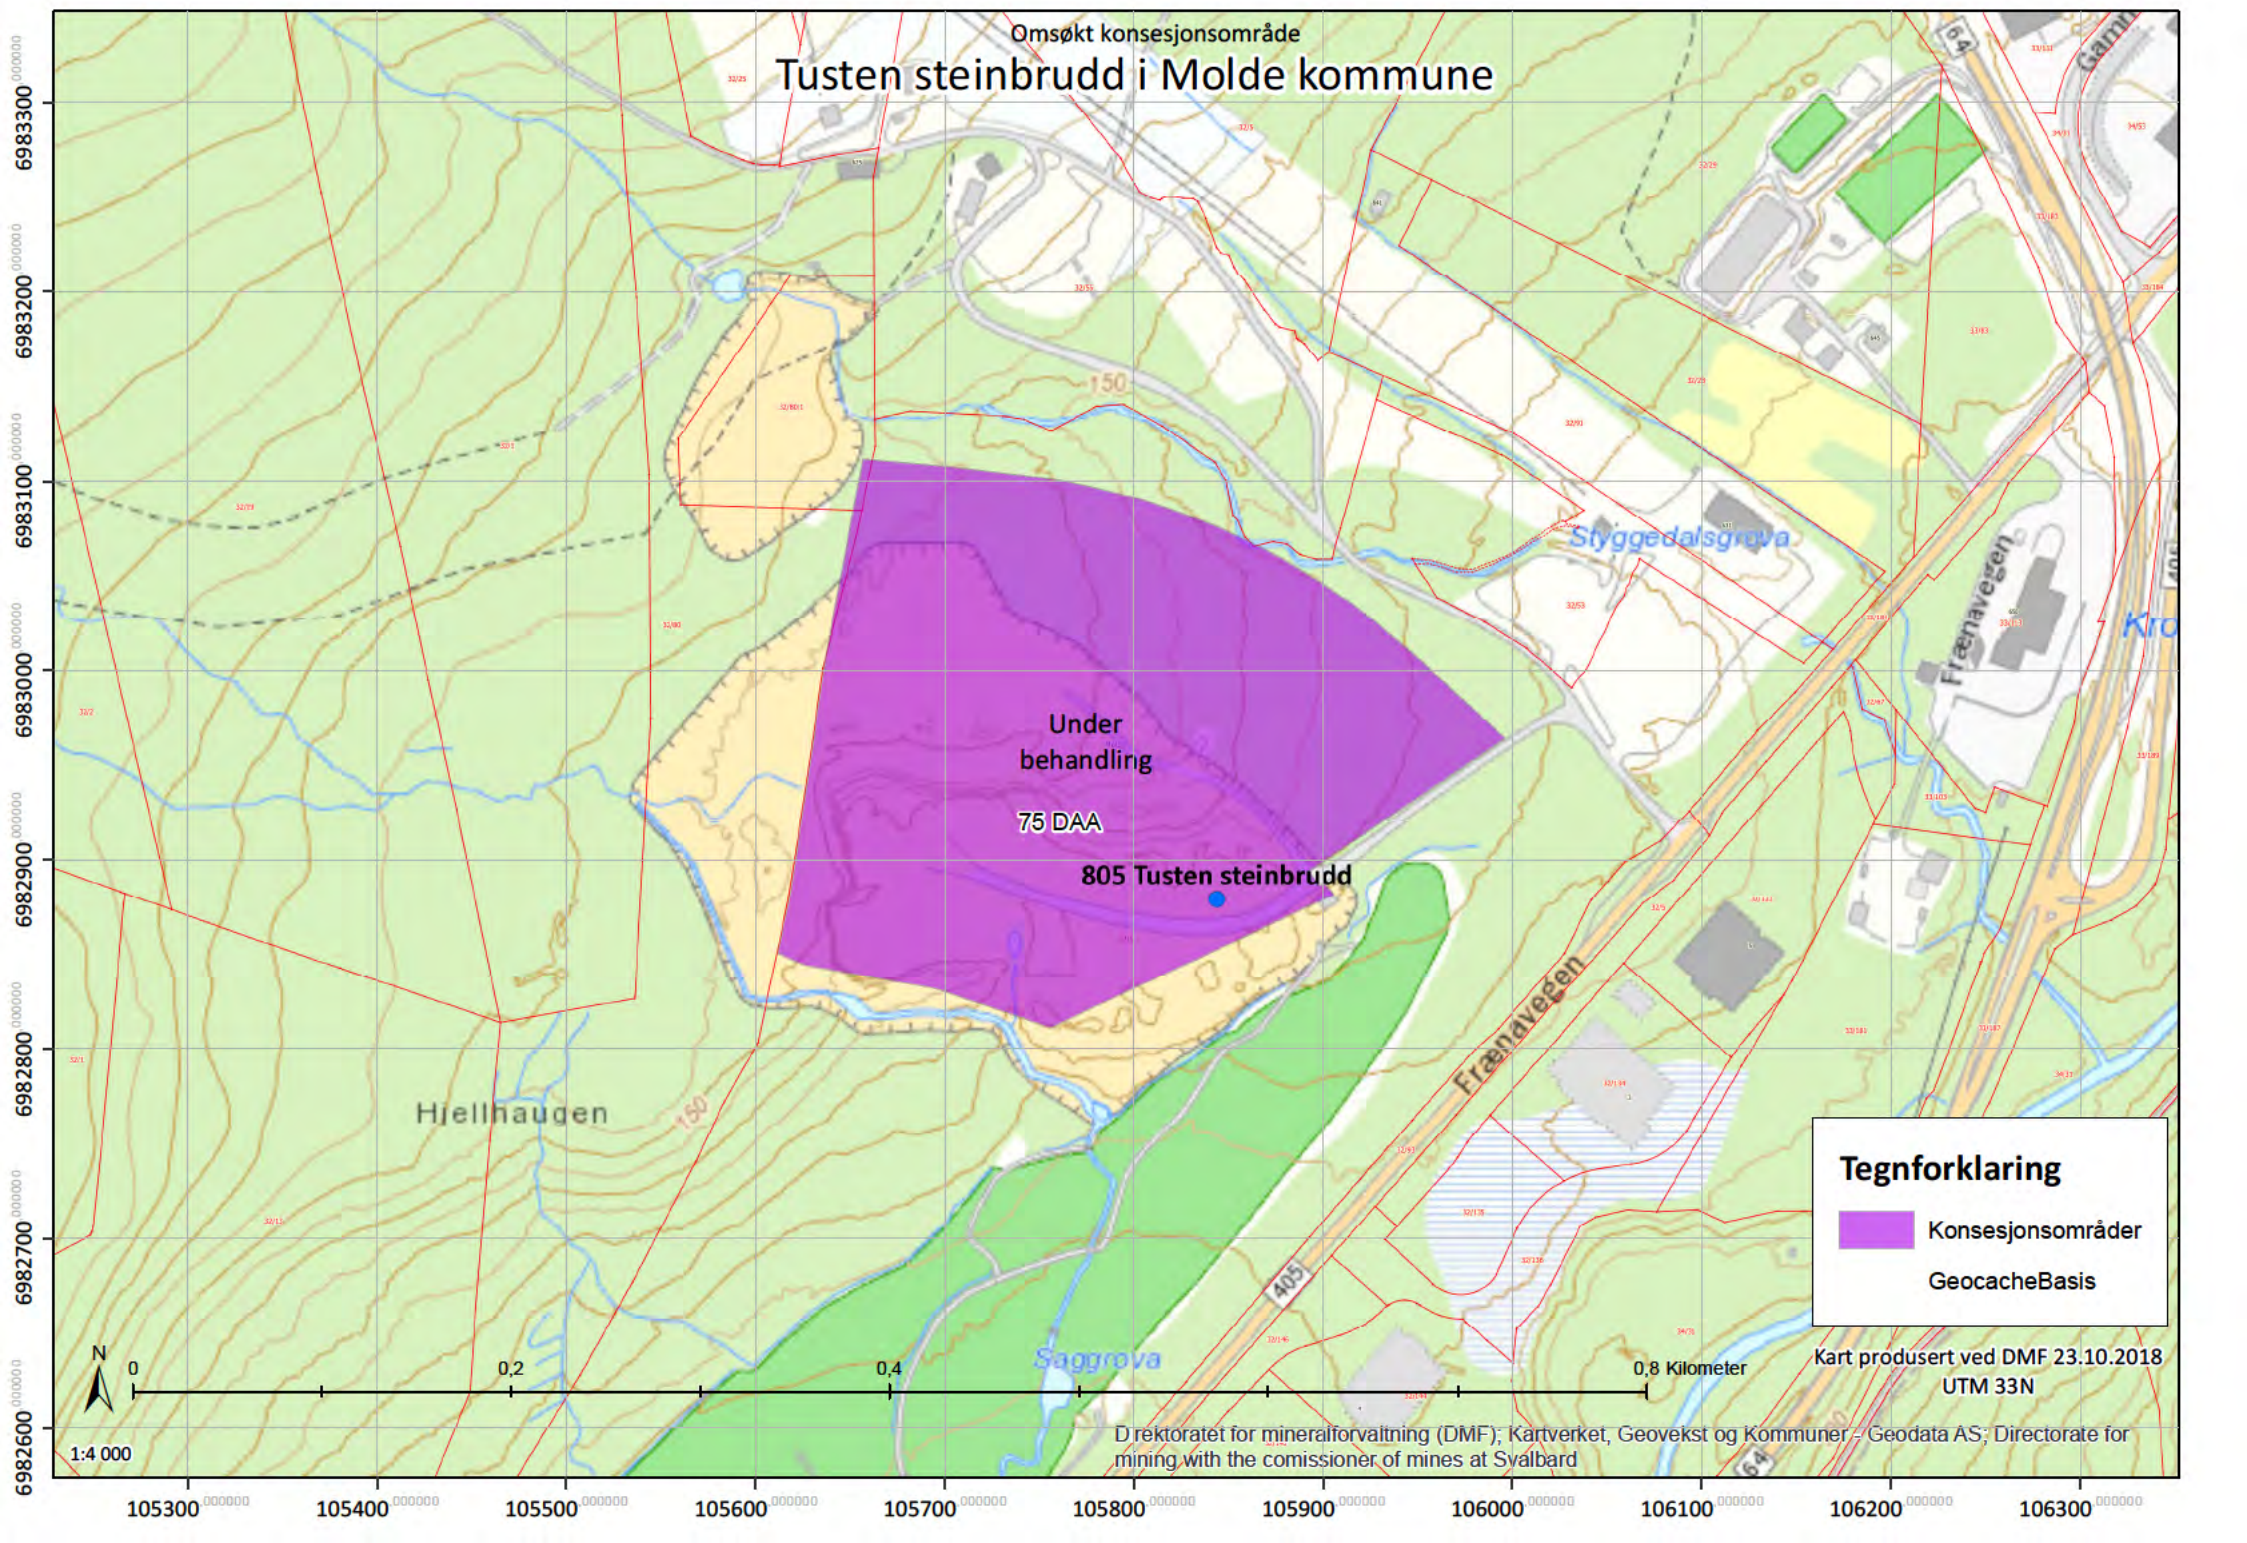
Omsøkt konsesjonsområde
Tusten steinbrudd i Molde kommune

6983300.000000
6983200.000000
6983100.000000
6983000.000000
6982900.000000
6982800.000000
6982700.000000
6982600.000000

64
Gamm
150
Styggedalsgrova
Fræneavegen
Kro
Under behandling
75 DAA
805 Tusten steinbrudd
Fræneavegen
Hjellhaugen
150
405
Saggrova
64

Tegnforklaring
Konsesjonsområder
GeocacheBasis

N
0
0,2
0,4
0,8 Kilometer
1:4 000

Kart produsert ved DMF 23.10.2018
UTM 33N

Direktoratet for mineralforvaltning (DMF); Kartverket, Geovekst og Kommuner - Geodata AS; Directorate for mining with the comissioner of mines at Svalbard

105300.000000
105400.000000
105500.000000
105600.000000
105700.000000
105800.000000
105900.000000
106000.000000
106100.000000
106200.000000
106300.000000